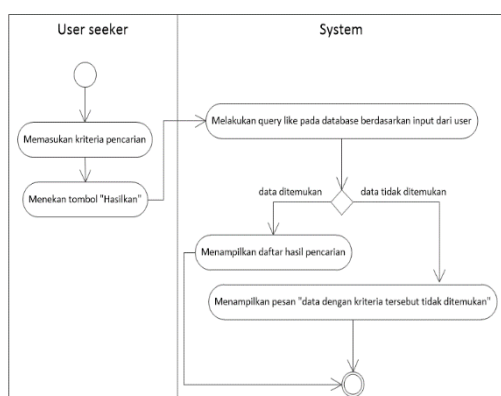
User seeker

System

Memasukan kriteria pencarian

Menekan tombol "Hasilkan"

Melakukan query like pada database berdasarkan input dari user

data ditemukan

data tidak ditemukan

Menampilkan daftar hasil pencarian

Menampilkan pesan "data dengan kriteria tersebut tidak ditemukan"